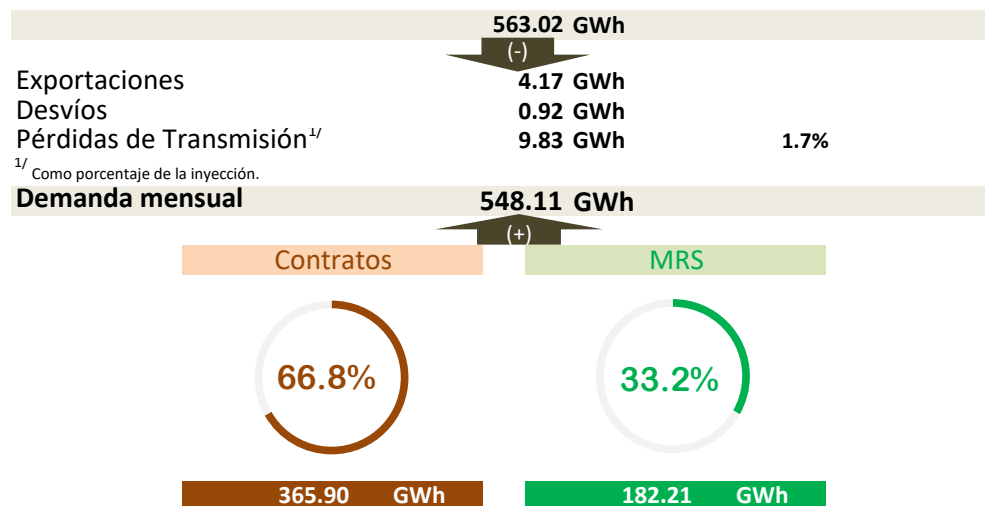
563.02 GWh

(-)

Exportaciones 4.17 GWh

Desvíos 0.92 GWh

Pérdidas de Transmisión$^{1/}$ 9.83 GWh 1.7%

$^{1/}$ Como porcentaje de la inyección.

Demanda mensual 548.11 GWh

(+)

Contratos

MRS

66.8%

33.2%

365.90 GWh

182.21 GWh